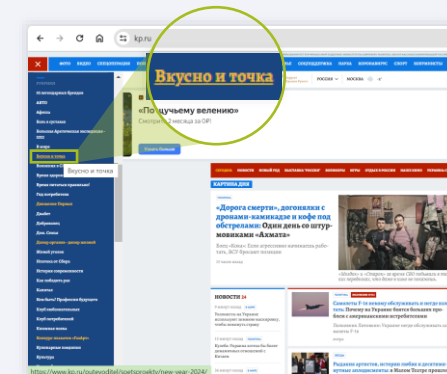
kp.ru

Вкусно и точка

«По щучьему велению»

Смотрите 3 месяца за 0₽!

Вкусно и точка

СЕГОДНЯ

КАРТИНА ДНЯ

«Дорога смерти», догоняли с дронами-камикадзе и кофе под обстрелами: Один день со штурмовиками «Ахмата»

НОВОСТИ 24

Почему на Украине стало больше проблем с американскими истребителями

https://www.kp.ru/putevoditel/spetsproekty/new-year-2024/